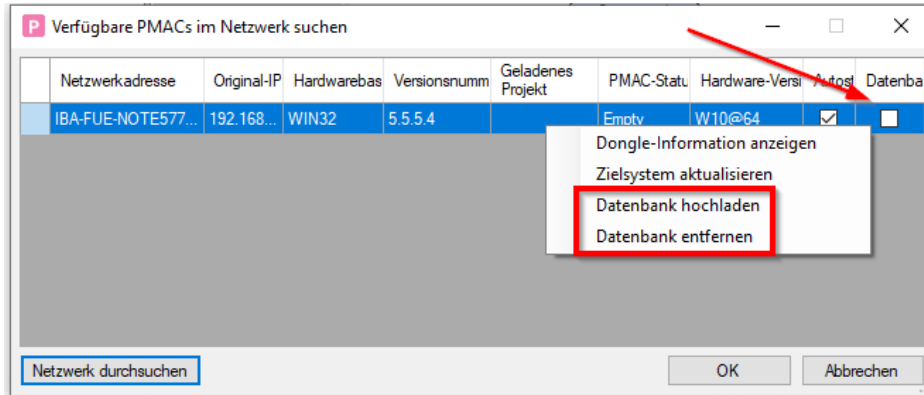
P Verfügbare PMACs im Netzwerk suchen

| | Netzwerkadresse | Original-IP | Hardwarebas | Versionsnumm | Geladenes Projekt | PMAC-Statu | Hardware-Versi | Autost | Datenba |
|---|---|---|---|---|---|---|---|---|---|
| | IBA-FUE-NOTE577... | 192.168... | WIN32 | 5.5.5.4 | | Empty | W10@64 | ☑ | ☐ |

Dongle-Information anzeigen
Zielsystem aktualisieren
Datenbank hochladen
Datenbank entfernen

Netzwerk durchsuchen
OK
Abbrechen